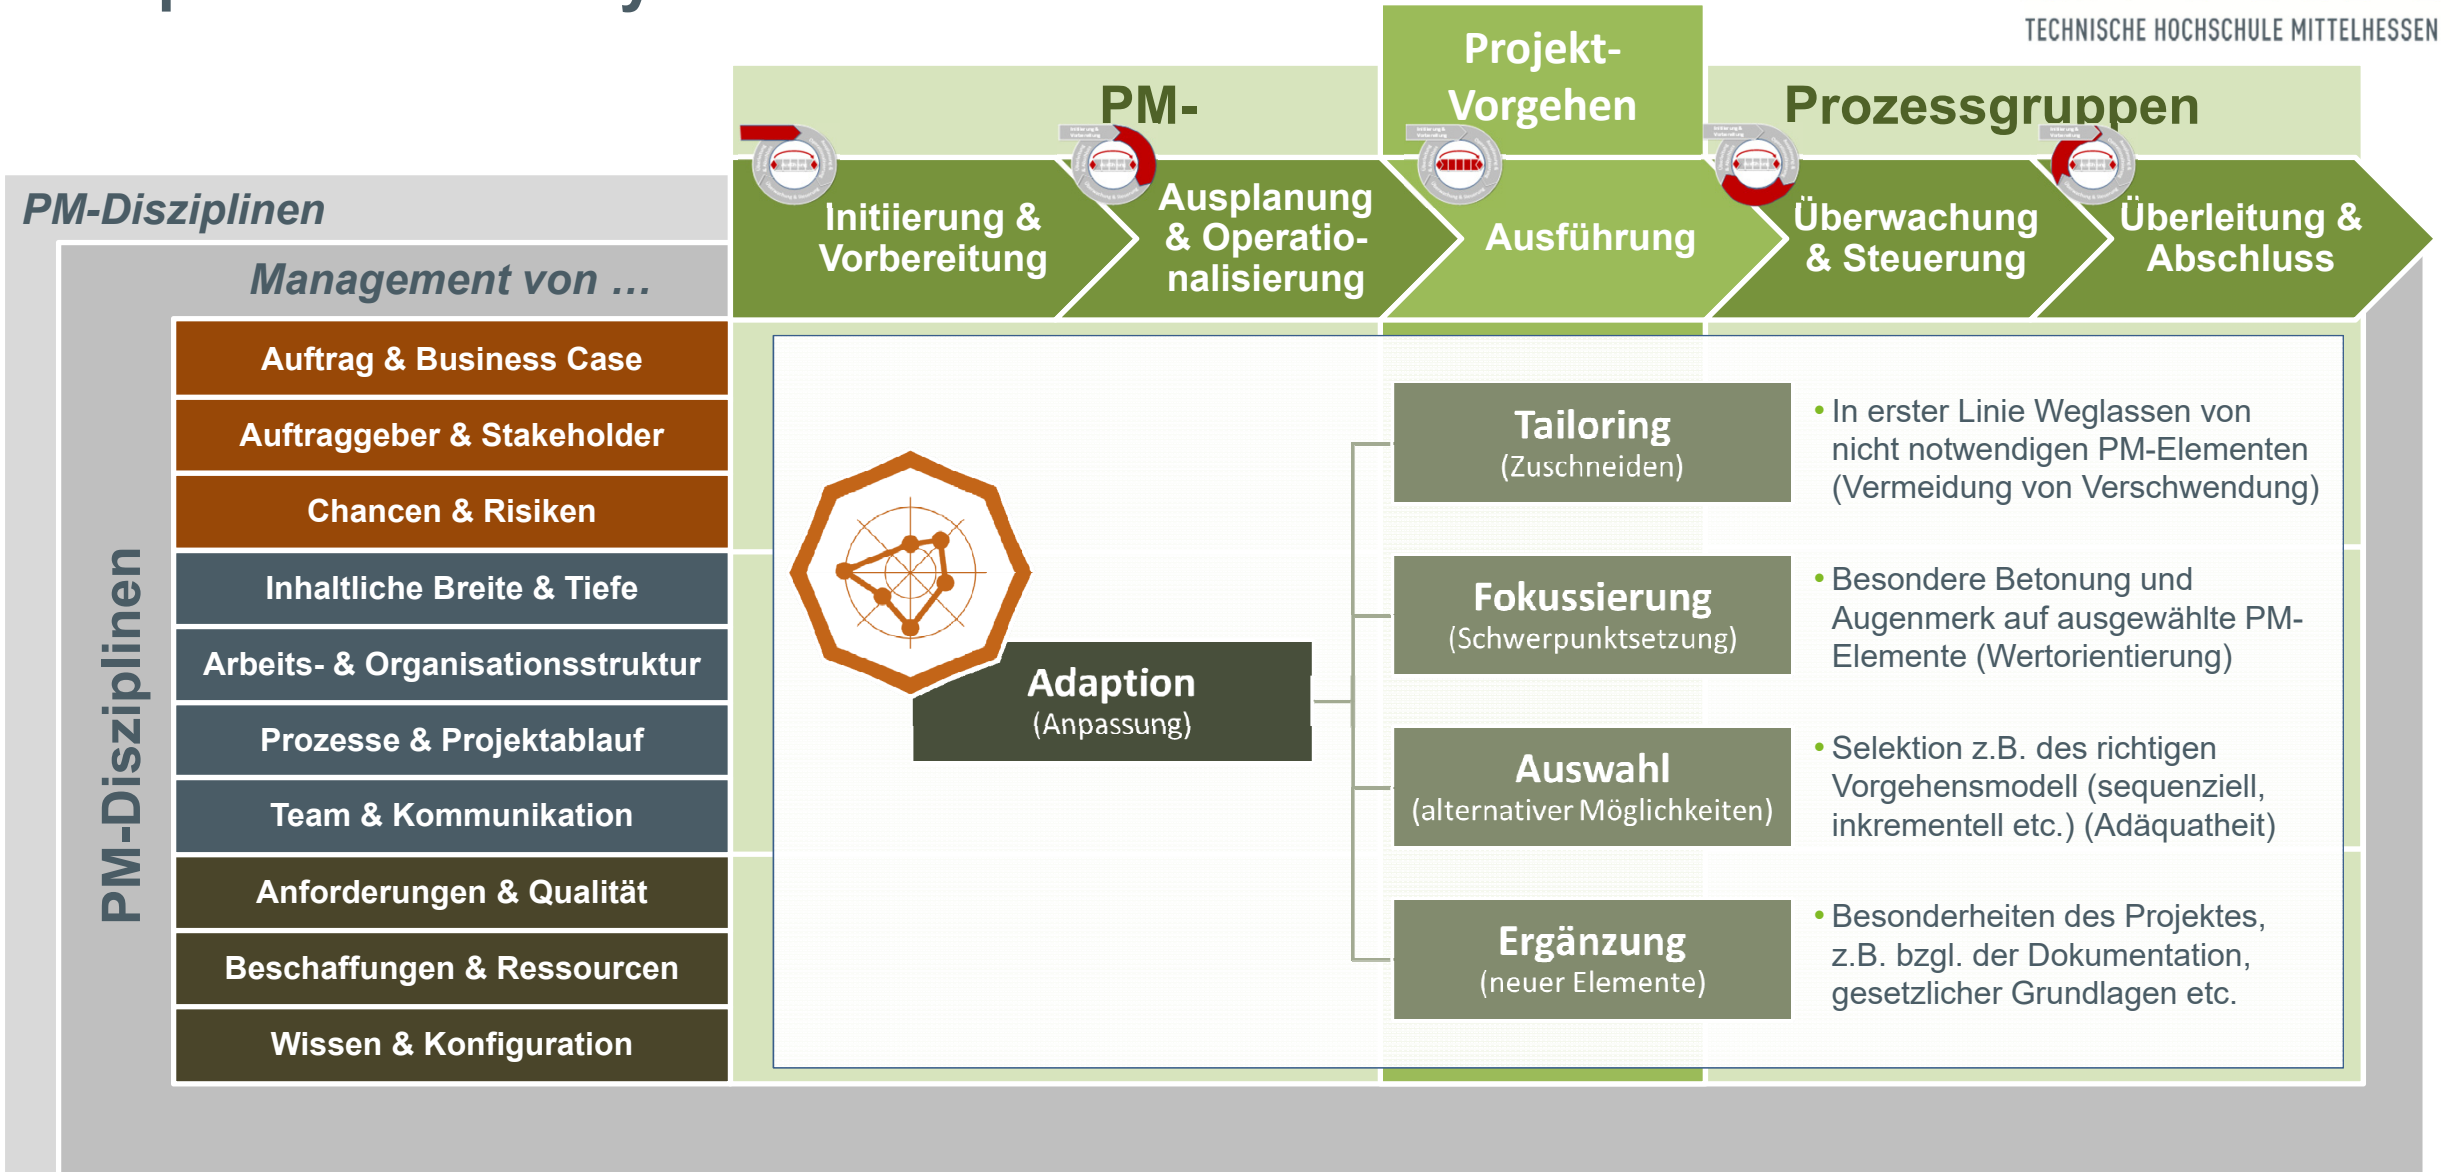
TECHNISCHE HOCHSCHULE MITTELHESSEN

PM- Projekt-Vorgehen Prozessgruppen

Initiierung & Vorbereitung

Ausplanung & Operationalisierung

Ausführung

Überwachung & Steuerung

Überleitung & Abschluss

PM-Disziplinen

Management von …

PM-Disziplinen

Auftrag & Business Case

Auftraggeber & Stakeholder

Chancen & Risiken

Inhaltliche Breite & Tiefe

Arbeits- & Organisationsstruktur

Prozesse & Projektablauf

Team & Kommunikation

Anforderungen & Qualität

Beschaffungen & Ressourcen

Wissen & Konfiguration

Adaption (Anpassung)

Tailoring (Zuschneiden)

• In erster Linie Weglassen von nicht notwendigen PM-Elementen (Vermeidung von Verschwendung)

Fokussierung (Schwerpunktsetzung)

• Besondere Betonung und Augenmerk auf ausgewählte PM-Elemente (Wertorientierung)

Auswahl (alternativer Möglichkeiten)

• Selektion z.B. des richtigen Vorgehensmodell (sequenziell, inkrementell etc.) (Adäquatheit)

Ergänzung (neuer Elemente)

• Besonderheiten des Projektes, z.B. bzgl. der Dokumentation, gesetzlicher Grundlagen etc.